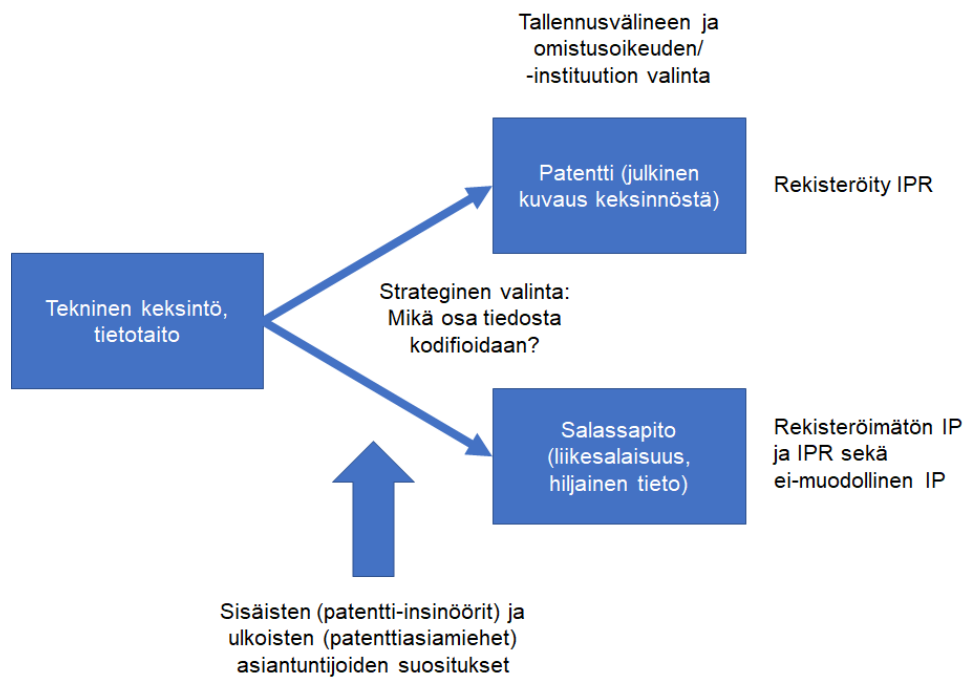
Tallennusvälineen ja omistusoikeuden/ -instituution valinta

Patentti (julkinen kuvaus keksinnöstä)

Rekisteröity IPR

Tekninen keksintö, tietotaito

Strateginen valinta: Mikä osa tiedosta kodifioidaan?

Salassapito (liikesalaisuus, hiljainen tieto)

Rekisteröimätön IP ja IPR sekä ei-muodollinen IP

Sisäisten (patentti-insinöörit) ja ulkoisten (patenttiasiamiehet) asiantuntijoiden suositukset